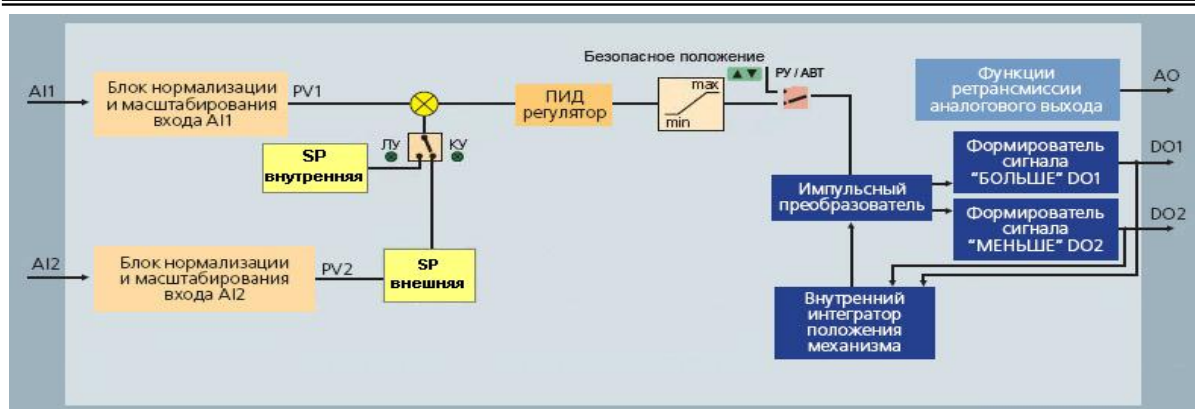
AI1

Блок нормализации и масштабирования входа AI1

PV1

ЛУ

КУ

SP внутренняя

Безопасное положение

ПИД регулятор

max

min

РУ / АВТ

Функции ретрансмиссии аналогового выхода

AO

Формирователь сигнала "БОЛЬШЕ" DO1

DO1

Импульсный преобразователь

Формирователь сигнала "МЕНЬШЕ" DO2

DO2

AI2

Блок нормализации и масштабирования входа AI2

PV2

SP внешняя

Внутренний интегратор положения механизма